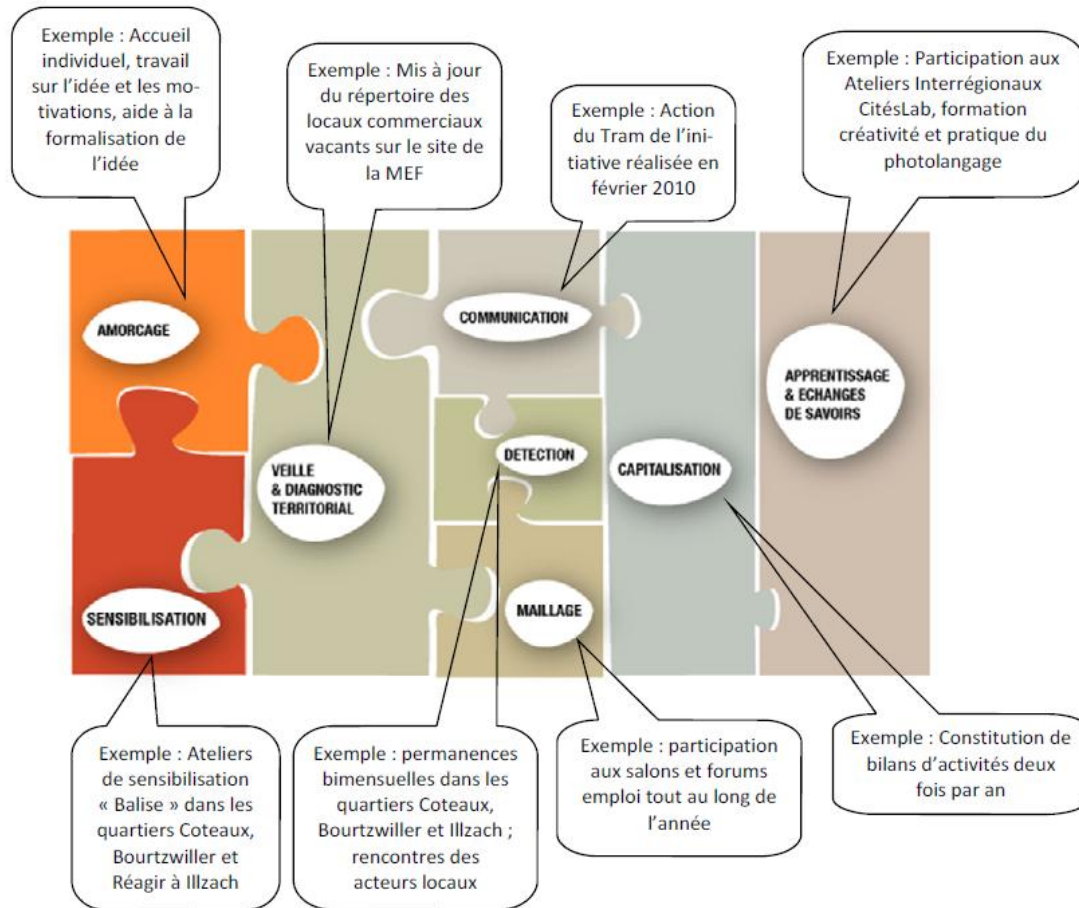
Exemple : Accueil individuel, travail sur l'idée et les motivations, aide à la formalisation de l'idée

Exemple : Mis à jour du répertoire des locaux commerciaux vacants sur le site de la MEF

Exemple : Action du Tram de l'initiative réalisée en février 2010

Exemple : Participation aux Ateliers Interrégionaux CitésLab, formation créativité et pratique du photolangage

AMORCAGE

COMMUNICATION

APPRENTISSAGE & ECHANGES DE SAVOIRS

VEILLE & DIAGNOSTIC TERRITORIAL

DETECTION

CAPITALISATION

MAILLAGE

SENSIBILISATION

Exemple : Ateliers de sensibilisation « Balise » dans les quartiers Coteaux, Bourtzwiller et Réagir à Illzach

Exemple : permanences bimensuelles dans les quartiers Coteaux, Bourtzwiller et Illzach ; rencontres des acteurs locaux

Exemple : participation aux salons et forums emploi tout au long de l'année

Exemple : Constitution de bilans d'activités deux fois par an